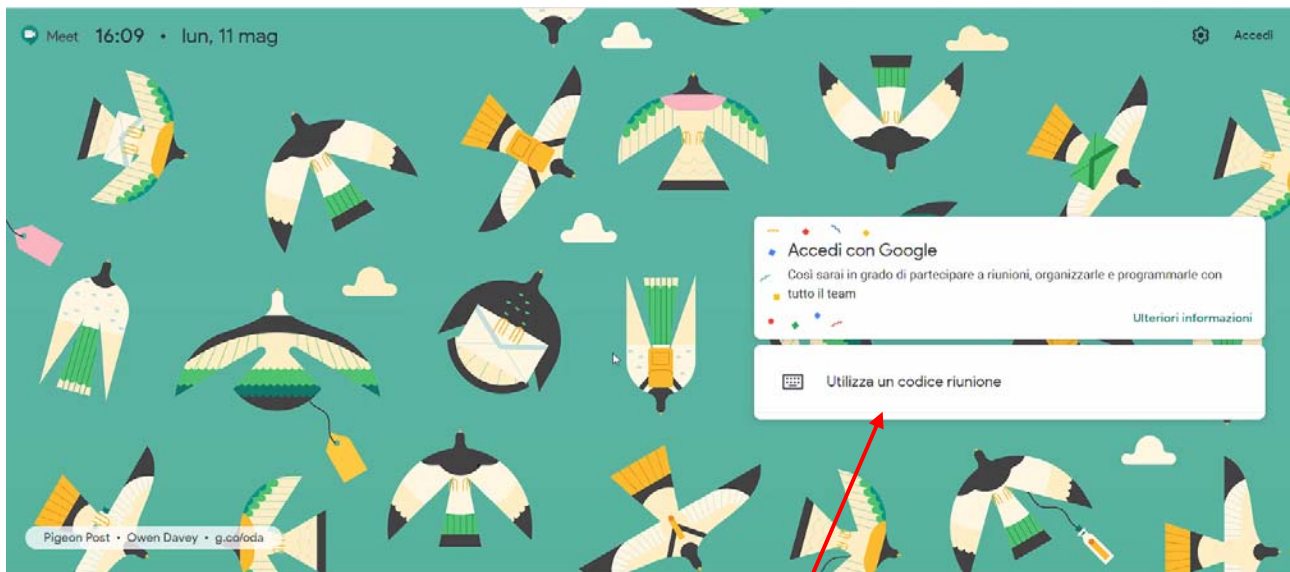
Meet 16:09 • lun, 11 mag

Accedi

Accedi con Google

Così sarai in grado di partecipare a riunioni, organizzarle e programmarle con tutto il team

Ulteriori informazioni

Utilizza un codice riunione

Pigeon Post • Owen Davey • g.co/oda